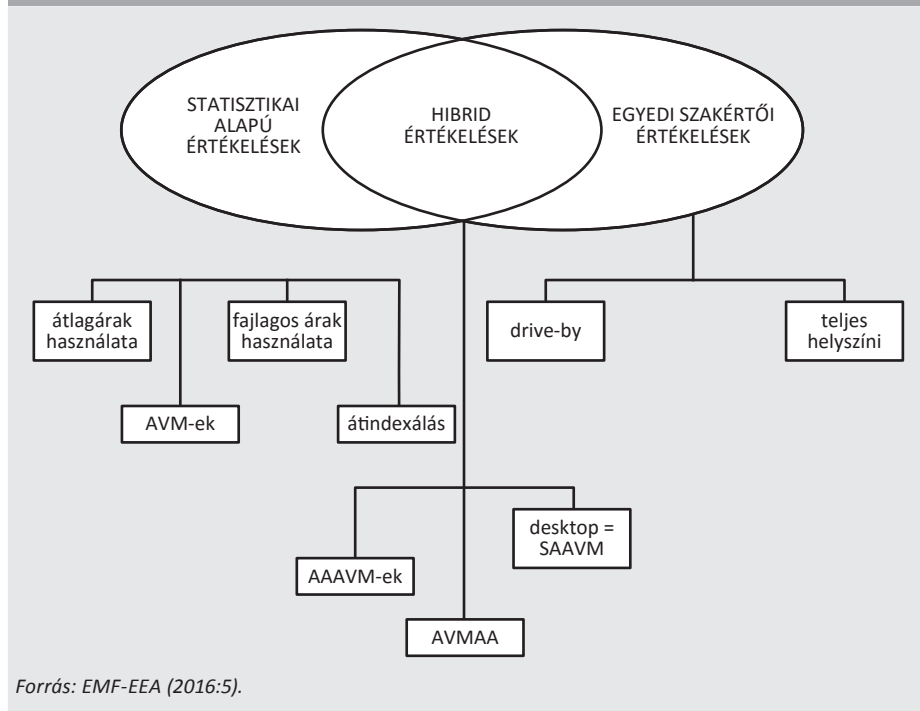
STATISZTIKAI ALAPÚ ÉRTÉKELÉSEK

HIBRID ÉRTÉKELÉSEK

EGYEDI SZAKÉRTŐI ÉRTÉKELÉSEK

átlagárak használata

fajlagos árak használata

AVM-ek

átindexálás

drive-by

teljes helyszíni

desktop = SAAVM

AAAVM-ek

AVMAA

Forrás: EMF-EEA (2016:5).